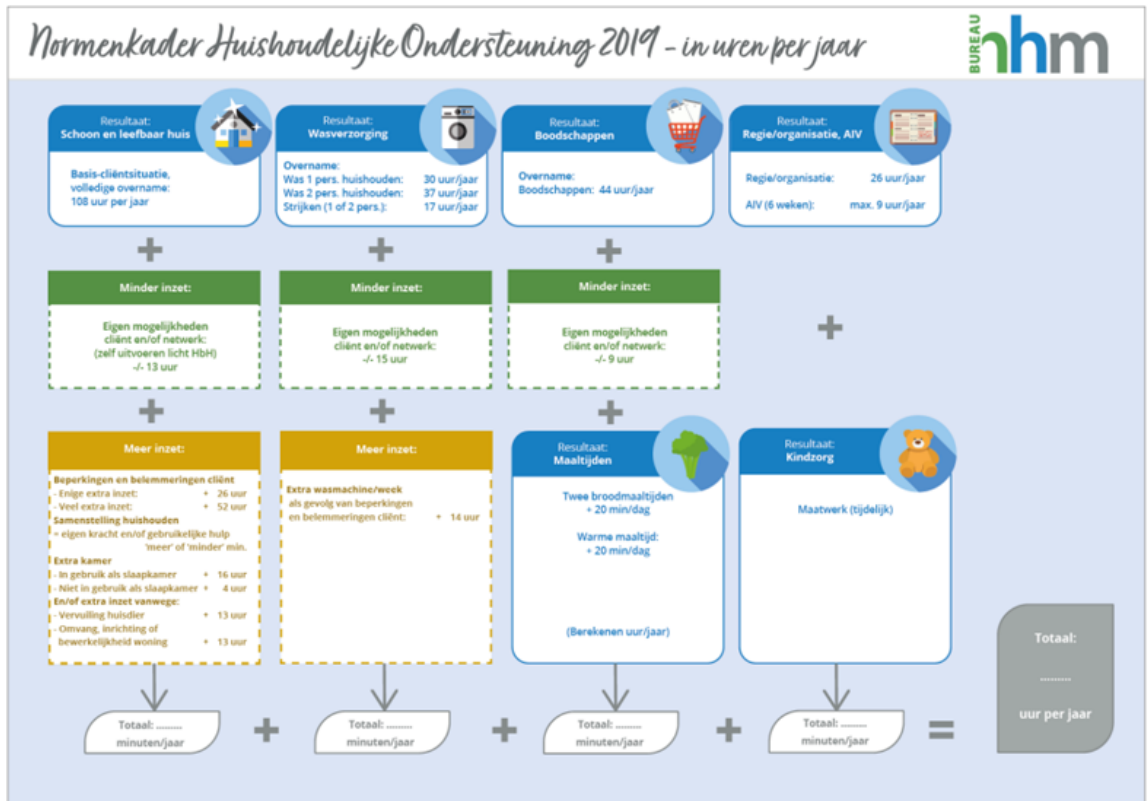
Normenkader Huishoudelijke Ondersteuning 2019 - in uren per jaar

BUREAU nhm

Resultaat:
Schoon en leefbaar huis

Basis-cliëntsituatie, volledige overname:
108 uur per jaar

Resultaat:
Wasverzorging

Overname:
| | |
|---|---|
| Was 1 pers. huishouden: | 30 uur/jaar |
| Was 2 pers. huishouden: | 37 uur/jaar |
| Strijken (1 of 2 pers.): | 17 uur/jaar |

Resultaat:
Boodschappen

Overname:
Boodschappen: 44 uur/jaar

Resultaat:
Regie/organisatie, AIV

| | |
|---|---|
| Regie/organisatie: | 26 uur/jaar |
| AIV (6 weken): | max. 9 uur/jaar |

+

Minder inzet:

Eigen mogelijkheden cliënt en/of netwerk:
(zelf uitvoeren licht HbH)
-/- 13 uur

+

Minder inzet:

Eigen mogelijkheden cliënt en/of netwerk:
-/- 15 uur

+

Minder inzet:

Eigen mogelijkheden cliënt en/of netwerk:
-/- 9 uur

+

+

Meer inzet:

Beperkingen en belemmeringen cliënt
| | |
|---|---|
| - Enige extra inzet: | + 26 uur |
| - Veel extra inzet: | + 52 uur |

Samenstelling huishouden
= eigen kracht en/of gebruikelijke hulp 'meer' of 'minder' min.

Extra kamer
| | |
|---|---|
| - In gebruik als slaapkamer | + 16 uur |
| - Niet in gebruik als slaapkamer | + 4 uur |

En/of extra inzet vanwege:
| | |
|---|---|
| - Vervuiling huisdier | + 13 uur |
| - Omvang, inrichting of bewerkelijkheid woning | + 13 uur |

+

Meer inzet:

Extra wasmachine/week
als gevolg van beperkingen en belemmeringen cliënt: + 14 uur

+

Resultaat:
Maaltijden

Twee broodmaaltijden
+ 20 min/dag

Warme maaltijd:
+ 20 min/dag

(Berekenen uur/jaar)

Resultaat:
Kindzorg

Maatwerk (tijdelijk)

Totaal: ......... minuten/jaar + Totaal: ......... minuten/jaar + Totaal: ......... minuten/jaar + Totaal: ......... minuten/jaar =

Totaal:
.........
uur per jaar